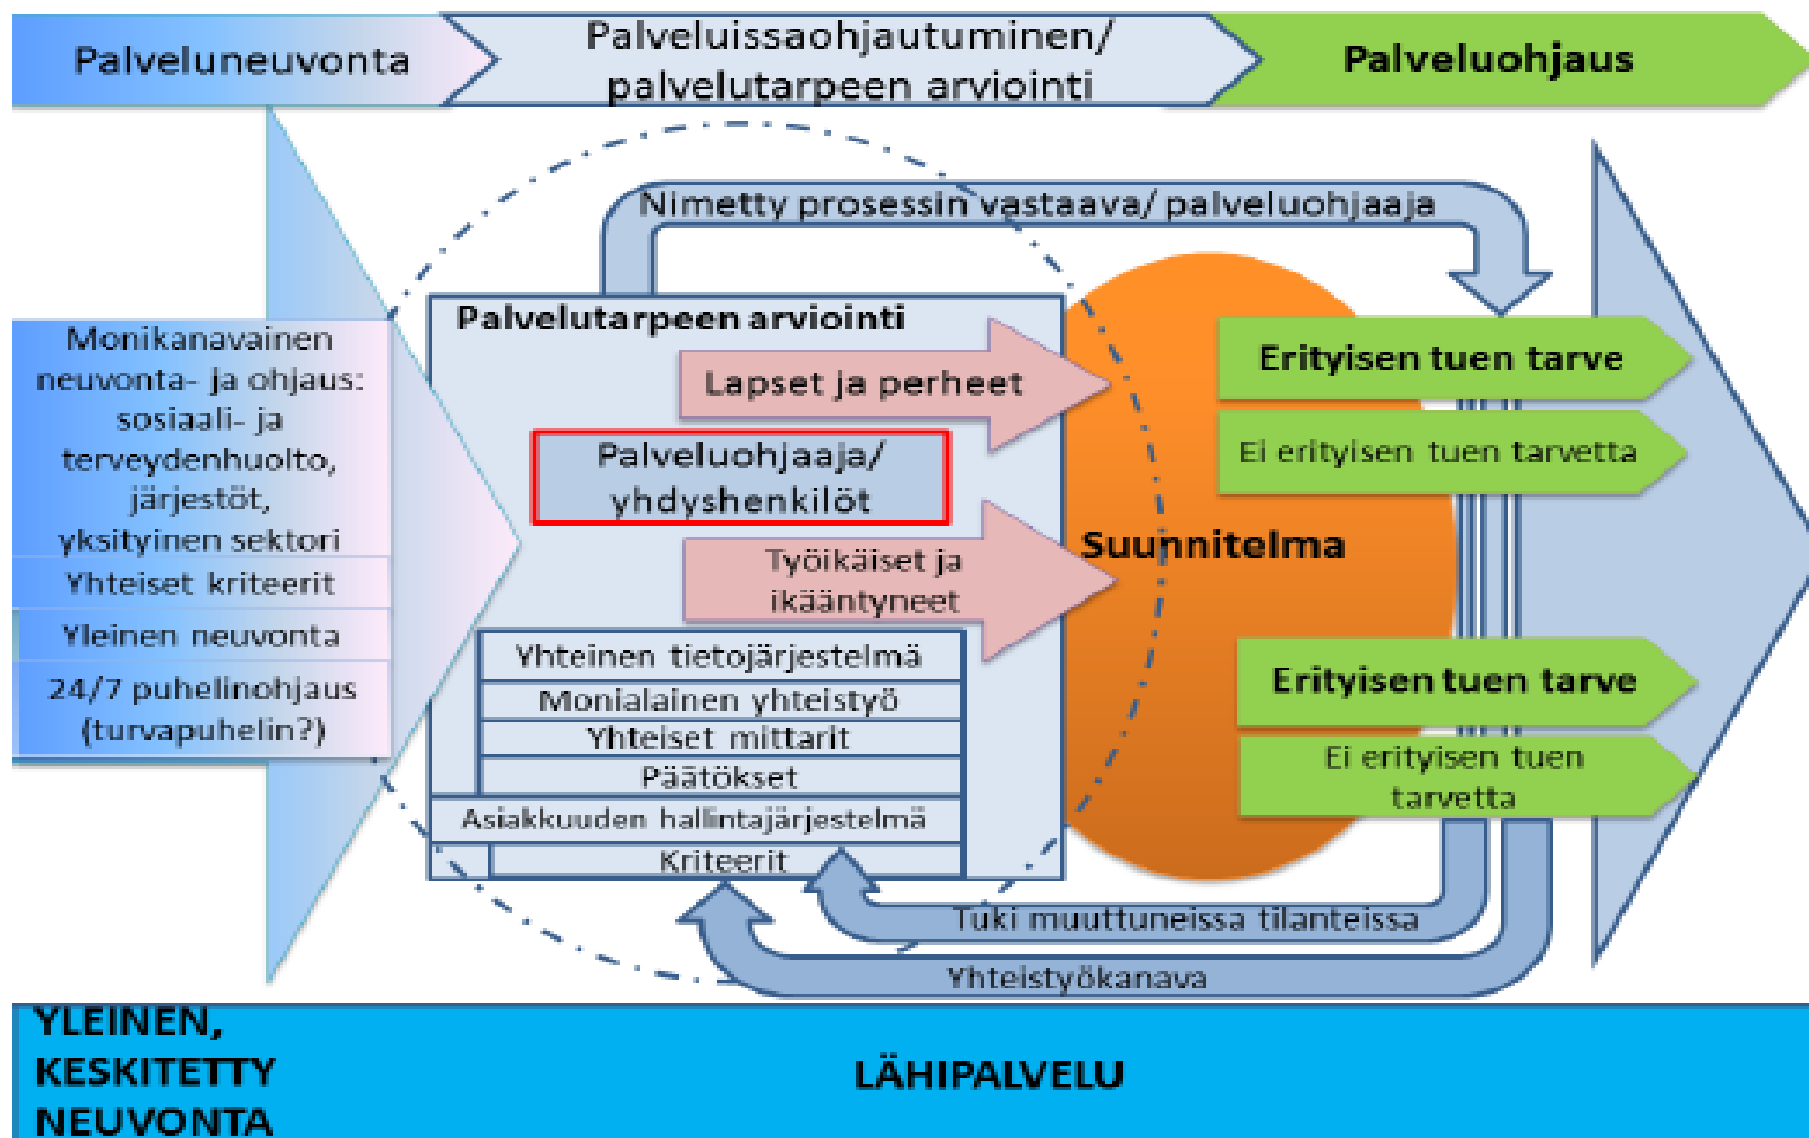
Palveluneuvonta

Palveluissaohjautuminen/ palvelutarpeen arviointi

Palveluohjaus

Nimetty prosessin vastaava/ palveluohjaaja

Monikanavainen neuvonta- ja ohjaus: sosiaali- ja terveydenhuolto, järjestöt, yksityinen sektori

Yhteiset kriteerit

Yleinen neuvonta

24/7 puhelinohjaus (turvapuhelin?)

Palvelutarpeen arviointi

Lapset ja perheet

Palveluohjaaja/ yhdyshenkilöt

Työikäiset ja ikääntyneet

Yhteinen tietojärjestelmä

Monialainen yhteistyö

Yhteiset mittarit

Päätökset

Asiakkuuden hallintajärjestelmä

Kriteerit

Suunnitelma

Erityisen tuen tarve

Ei erityisen tuen tarvetta

Erityisen tuen tarve

Ei erityisen tuen tarvetta

Tuki muuttuneissa tilanteissa

Yhteistyökanava

YLEINEN, KESKITETTY NEUVONTA

LÄHIPALVELU